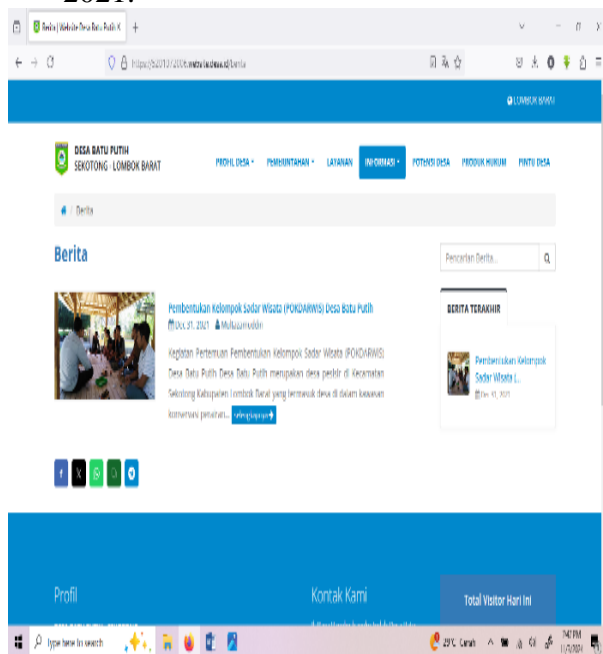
2021.

Berita | Website Desa Batu Putih K +

https://52013120005.website.desa.id/berita

LOMBOK BARAT

DESA BATU PUTIH
SEKOTONG - LOMBOK BARAT

PROFIL DESA ▾ PEMERINTAHAN ▾ LAYANAN INFORMASI ▾ POTENSI DESA PRODUK HUKUM PINTU DESA

/ Berita

Berita

Pencarian Berita...

BERITA TERAKHIR

Pembentukan Kelompok Sadar Wisata (POKDARWIS) Desa Batu Putih

Oct 31, 2021 Muhsanuddin

Kegiatan Pertemuan Pembentukan Kelompok Sadar Wisata (POKDARWIS) Desa Batu Putih Desa Batu Putih merupakan desa pesisir di Kecamatan Sekotong Kabupaten Lombok Barat yang termasuk desa di dalam kawasan konservasi perairan... Selengkapnya

Pembentukan Kelompok Sadar Wisata (...

Oct 31, 2021

Profil

Kontak Kami

Total Visitor Hari Ini

Type here to search

29°C Cerah

7:41 PM
11/1/2021